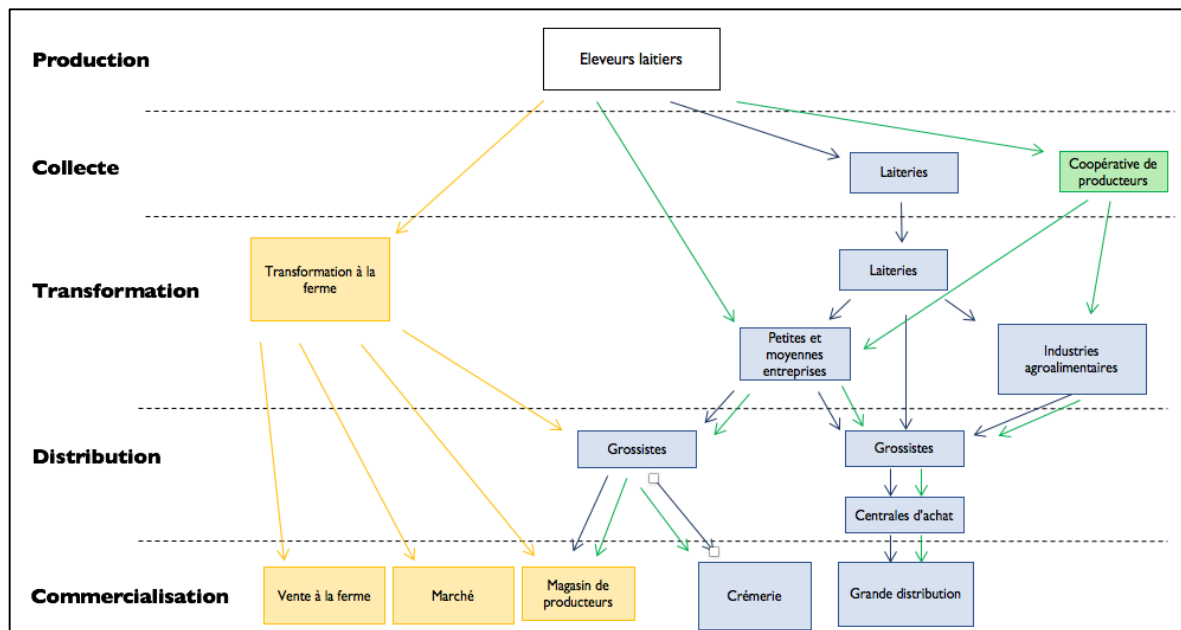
Production

Eleveurs laitiers

Collecte

Laiteries

Coopérative de producteurs

Transformation

Transformation à la ferme

Laiteries

Petites et moyennes entreprises

Industries agroalimentaires

Distribution

Grossistes

Grossistes

Centrales d'achat

Commercialisation

Vente à la ferme

Marché

Magasin de producteurs

Crémerie

Grande distribution